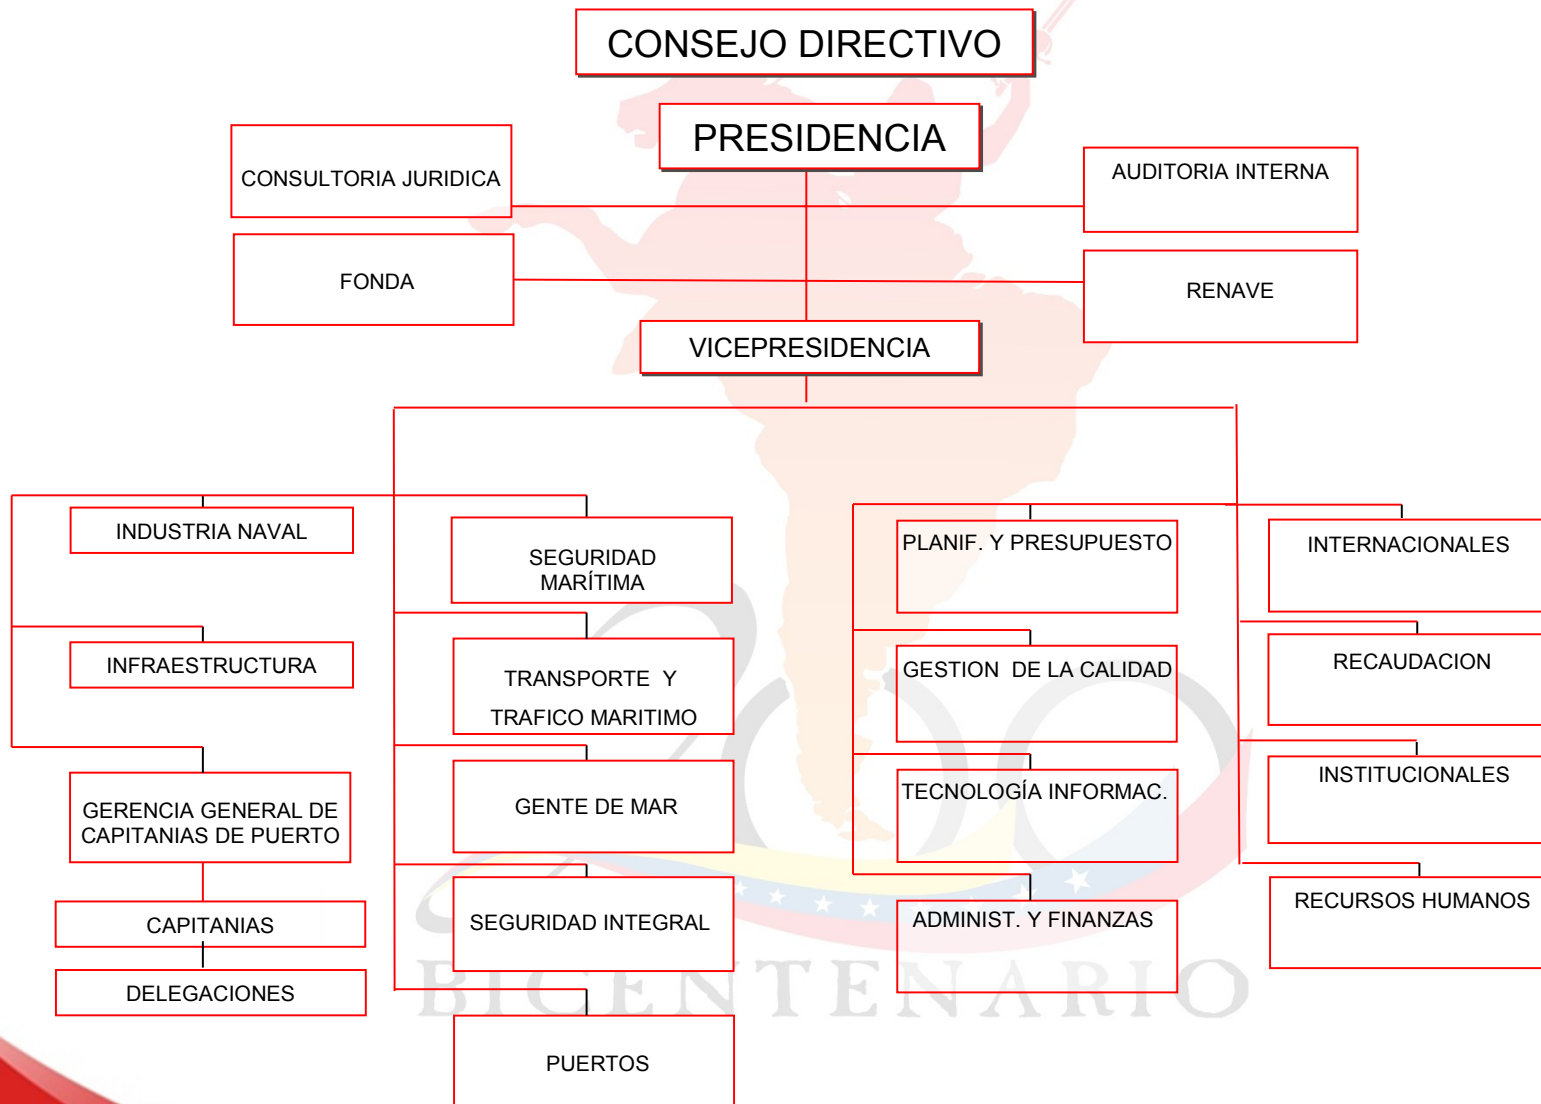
CONSEJO DIRECTIVO

PRESIDENCIA

CONSULTORIA JURIDICA

AUDITORIA INTERNA

FONDA

RENAVE

VICEPRESIDENCIA

INDUSTRIA NAVAL

INFRAESTRUCTURA

GERENCIA GENERAL DE CAPITANIAS DE PUERTO

CAPITANIAS

DELEGACIONES

SEGURIDAD MARÍTIMA

TRANSPORTE Y TRAFICO MARITIMO

GENTE DE MAR

SEGURIDAD INTEGRAL

PUERTOS

PLANIF. Y PRESUPUESTO

GESTION DE LA CALIDAD

TECNOLOGÍA INFORMAC.

ADMINIST. Y FINANZAS

INTERNACIONALES

RECAUDACION

INSTITUCIONALES

RECURSOS HUMANOS

BICENTENARIO